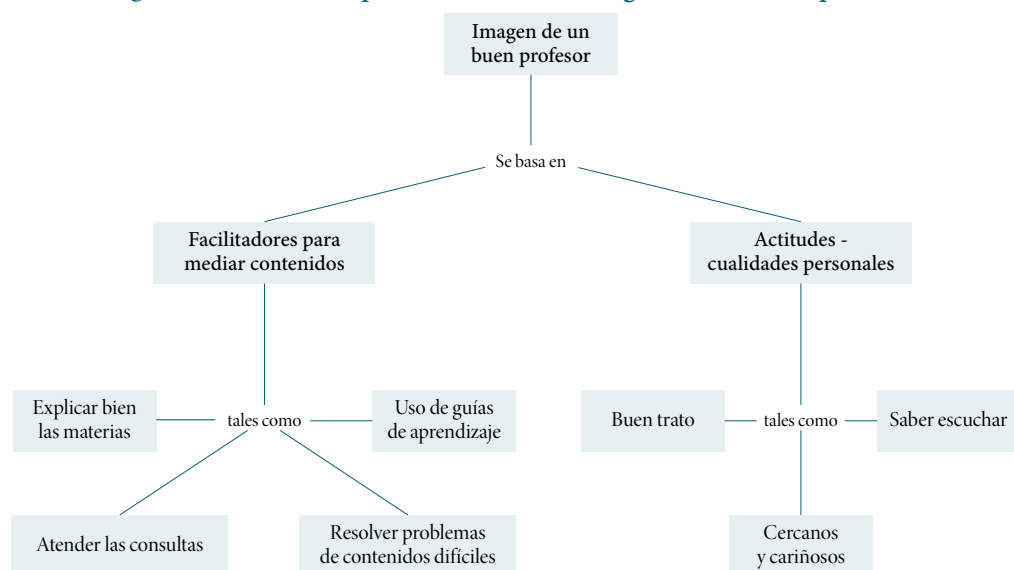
Imagen de un buen profesor

Se basa en

Facilitadores para mediar contenidos

Actitudes - cualidades personales

Explicar bien las materias

tales como

Uso de guías de aprendizaje

Atender las consultas

Resolver problemas de contenidos difíciles

Buen trato

tales como

Saber escuchar

Cercanos y cariñosos